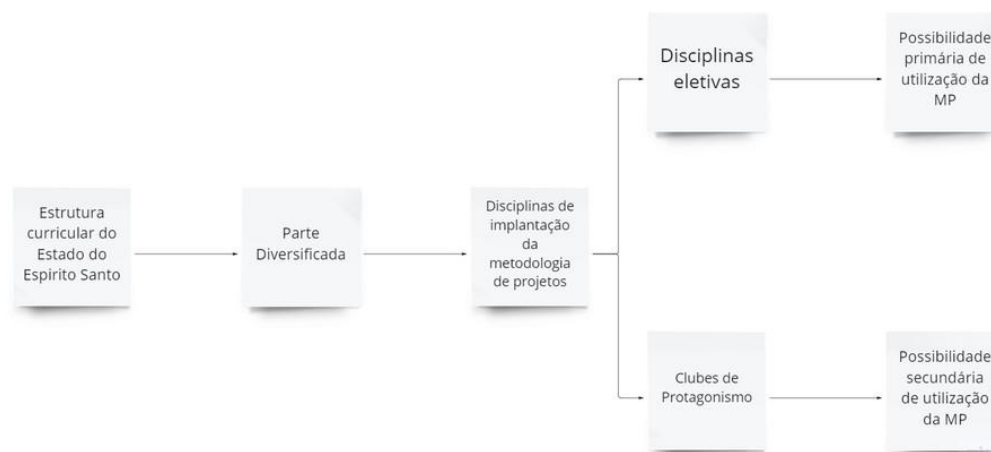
Estrutura curricular do Estado do Espirito Santo

Parte Diversificada

Disciplinas de implantação da metodologia de projetos

Disciplinas eletivas

Possibilidade primária de utilização da MP

Clubes de Protagonismo

Possibilidade secundária de utilização da MP